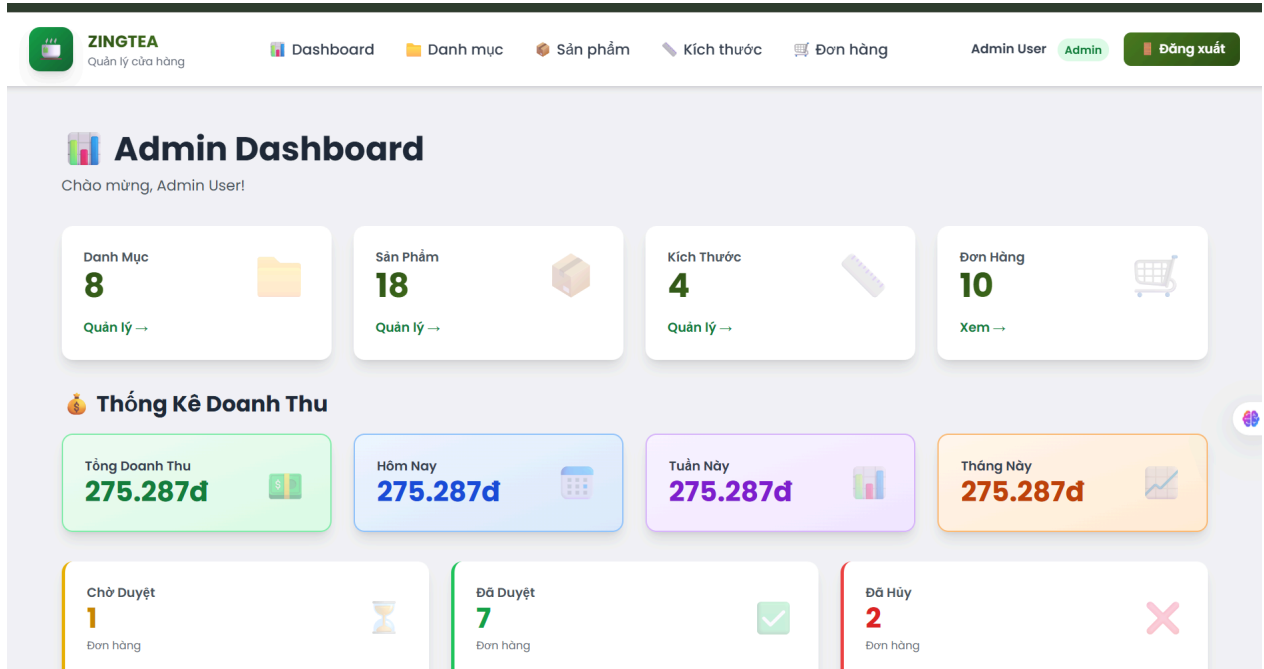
ZINGTEA
Quản lý cửa hàng

Dashboard Danh mục Sản phẩm Kích thước Đơn hàng

Admin User Admin Đăng xuất

Admin Dashboard

Chào mừng, Admin User!

Danh Mục
8
Quản lý →

Sản Phẩm
18
Quản lý →

Kích Thước
4
Quản lý →

Đơn Hàng
10
Xem →

Thống Kê Doanh Thu

Tổng Doanh Thu
275.287đ

Hôm Nay
275.287đ

Tuần Này
275.287đ

Tháng Này
275.287đ

Chờ Duyệt
1
Đơn hàng

Đã Duyệt
7
Đơn hàng

Đã Hủy
2
Đơn hàng